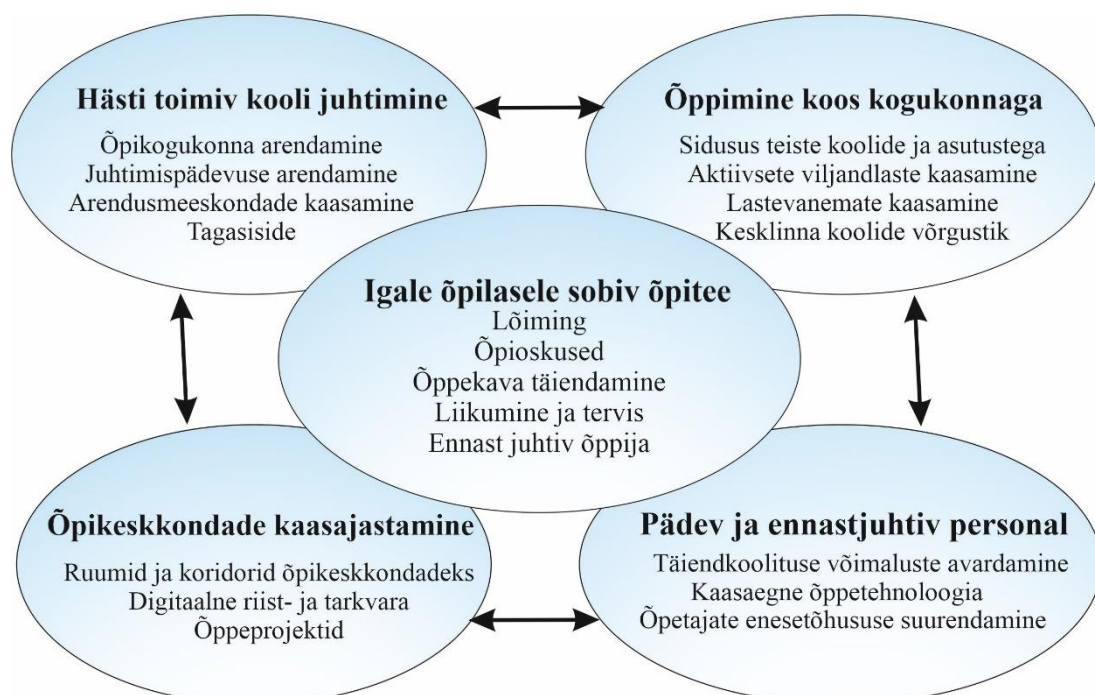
Hästi toimiv kooli juhtimine
Õpikogukonna arendamine
Juhtimispädevuse arendamine
Arendusmeeskondade kaasamine
Tagasiside

Õppimine koos kogukonnaga
Sidusus teiste koolide ja asutustega
Aktiivsete viljandlaste kaasamine
Lastevanemate kaasamine
Kesklinna koolide võrgustik

Igale õpilasele sobiv õpitee
Lõiming
Õpioskused
Õppekava täiendamine
Liikumine ja tervis
Ennast juhtiv õppija

Õpikeskkondade kaasajastamine
Ruumid ja koridorid õpikeskkondadeks
Digitaalne riist- ja tarkvara
Õppeprojektid

Pädev ja ennastjuhtiv personal
Täiendkoolituse võimaluste avardamine
Kaasaegne õppetehnoloogia
Õpetajate enesetõhususe suurendamine